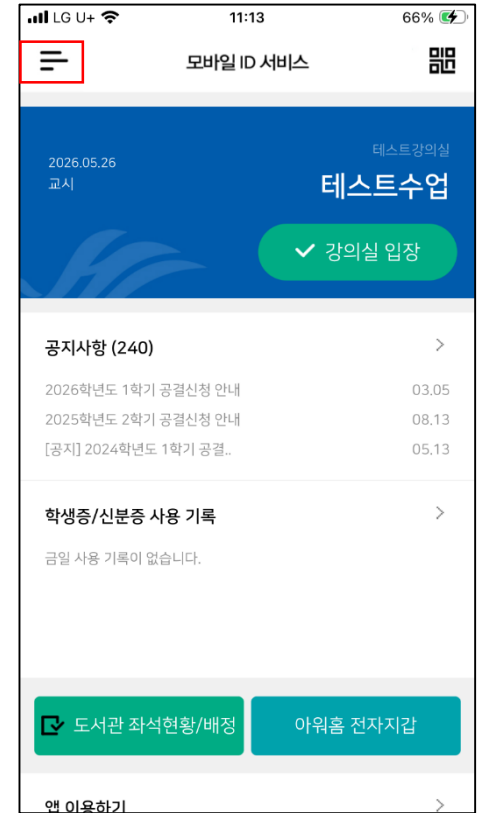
LG U+ 11:13 66%

모바일 ID 서비스

2026.05.26
교시

테스트강의실
테스트수업

강의실 입장

공지사항 (240)

2026학년도 1학기 공결신청 안내 03.05
2025학년도 2학기 공결신청 안내 08.13
[공지] 2024학년도 1학기 공결.. 05.13

학생증/신분증 사용 기록

금일 사용 기록이 없습니다.

도서관 좌석현황/배정

아워홈 전자지갑

앱 이용하기